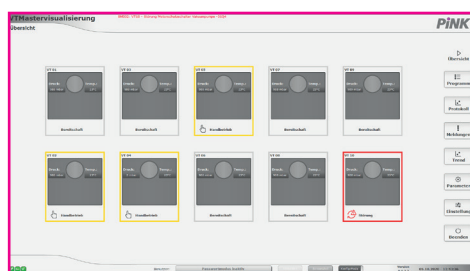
VTMastervisualisierung
Übersicht
PINK

VT 01
Druck:
Temp.:
Bereitschaft

VT 03
Druck:
Temp.:
Bereitschaft

VT 05
Druck:
Temp.:
Handbetrieb

VT 07
Druck:
Temp.:
Bereitschaft

VT 09
Druck:
Temp.:
Bereitschaft

VT 02
Druck:
Temp.:
Handbetrieb

VT 04
Druck:
Temp.:
Handbetrieb

VT 06
Druck:
Temp.:
Bereitschaft

VT 08
Druck:
Temp.:
Bereitschaft

VT 10
Druck:
Temp.:
Störung

Übersicht
Programme
Protokoll
Meldungen
Trend
Parameter
Einstellung
Beenden